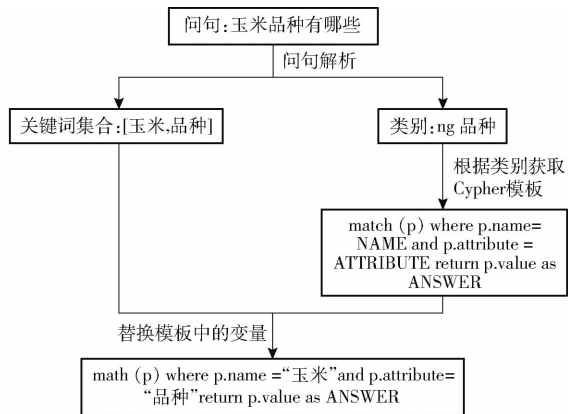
问句:玉米品种有哪些

问句解析

关键词集合:[玉米,品种]

类别:ng 品种

根据类别获取 Cypher模板

match (p) where p.name= NAME and p.attribute = ATTRIBUTE return p.value as ANSWER

替换模板中的变量

math (p) where p.name ="玉米"and p.attribute= "品种"return p.value as ANSWER